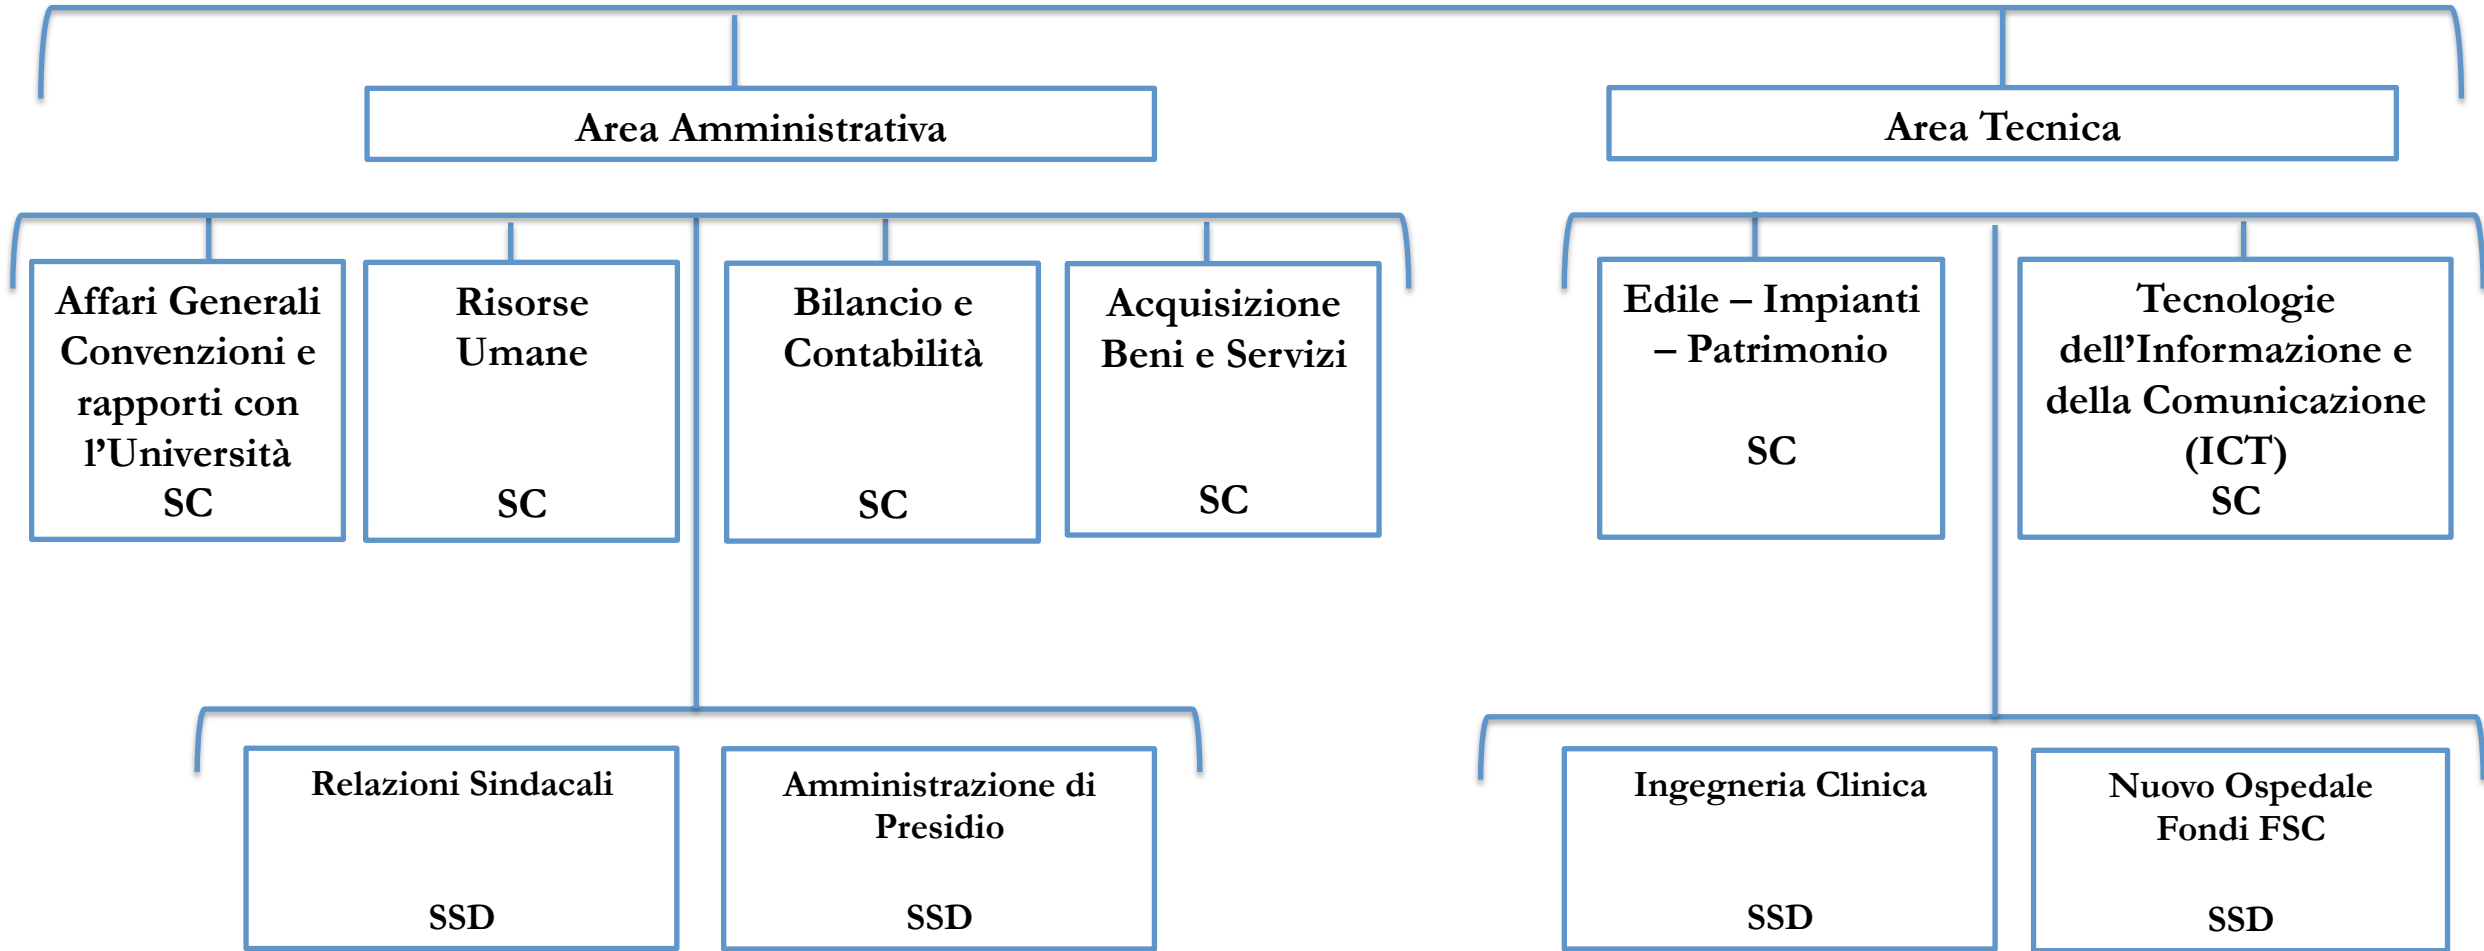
Area Amministrativa

Area Tecnica

Affari Generali Convenzioni e rapporti con l'Università
SC

Risorse Umane
SC

Bilancio e Contabilità
SC

Acquisizione Beni e Servizi
SC

Edile – Impianti – Patrimonio
SC

Tecnologie dell'Informazione e della Comunicazione (ICT)
SC

Relazioni Sindacali
SSD

Amministrazione di Presidio
SSD

Ingegneria Clinica
SSD

Nuovo Ospedale Fondi FSC
SSD